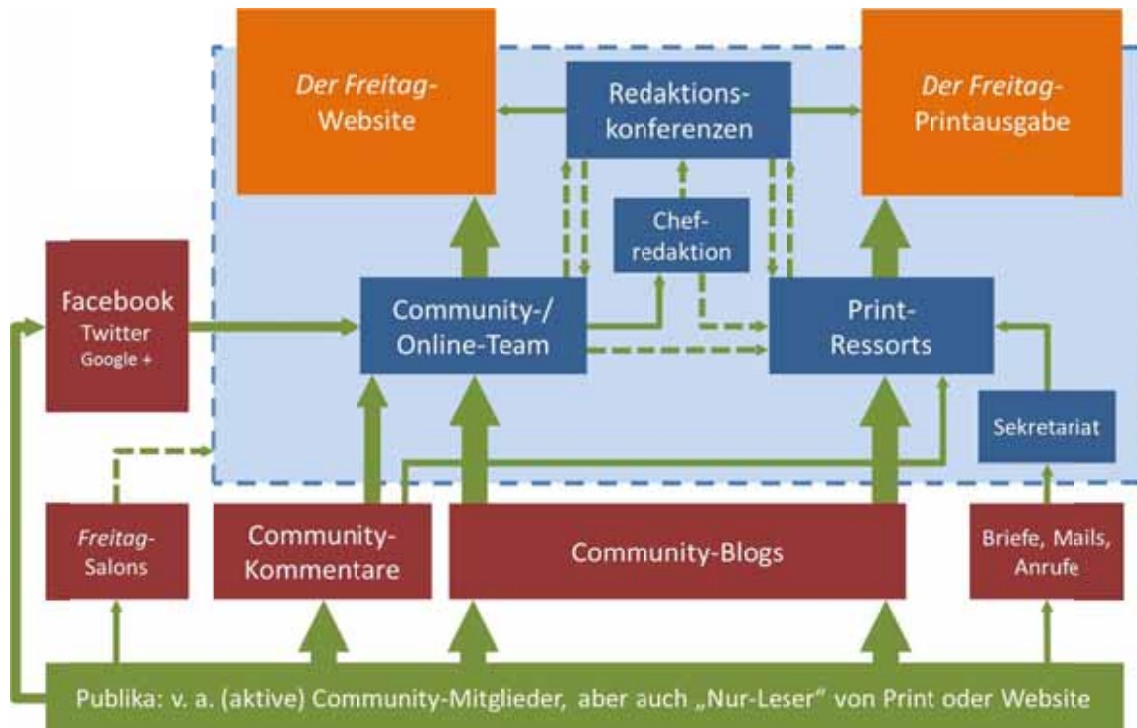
Der Freitag-Website

Redaktionskonferenzen

Der Freitag-Printausgabe

Chefredaktion

Facebook
Twitter
Google +

Community-/
Online-Team

Print-Ressorts

Sekretariat

Freitag-Salons

Community-Kommentare

Community-Blogs

Briefe, Mails, Anrufe

Publika: v. a. (aktive) Community-Mitglieder, aber auch „Nur-Leser“ von Print oder Website